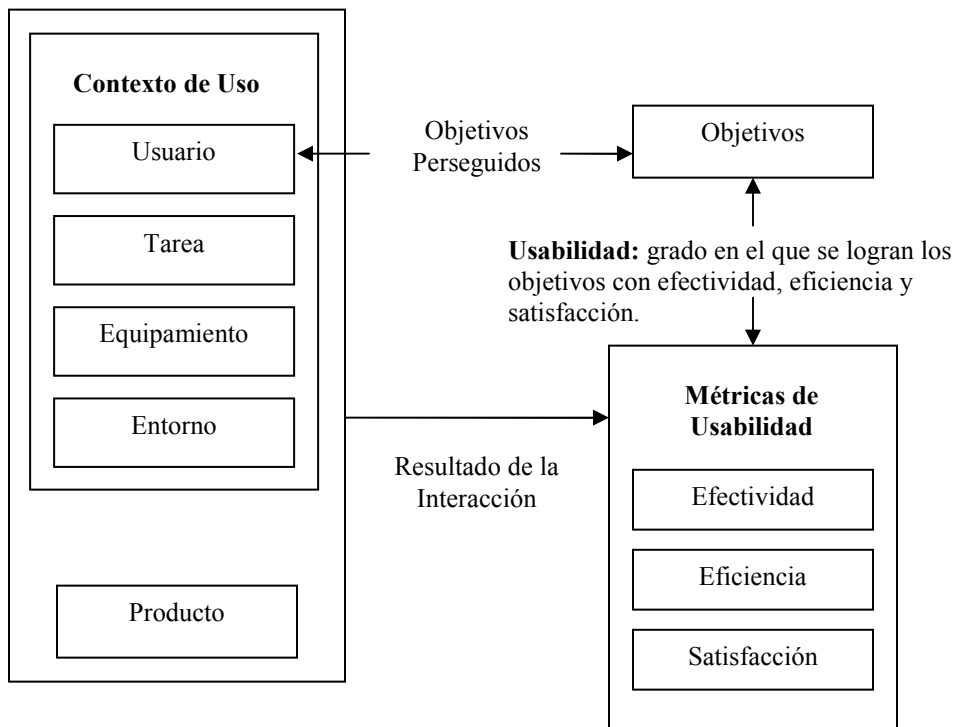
Contexto de Uso

Usuario

Tarea

Equipamiento

Entorno

Producto

Objetivos Perseguidos

Objetivos

**Usabilidad:** grado en el que se logran los objetivos con efectividad, eficiencia y satisfacción.

Resultado de la Interacción

Métricas de Usabilidad

Efectividad

Eficiencia

Satisfacción